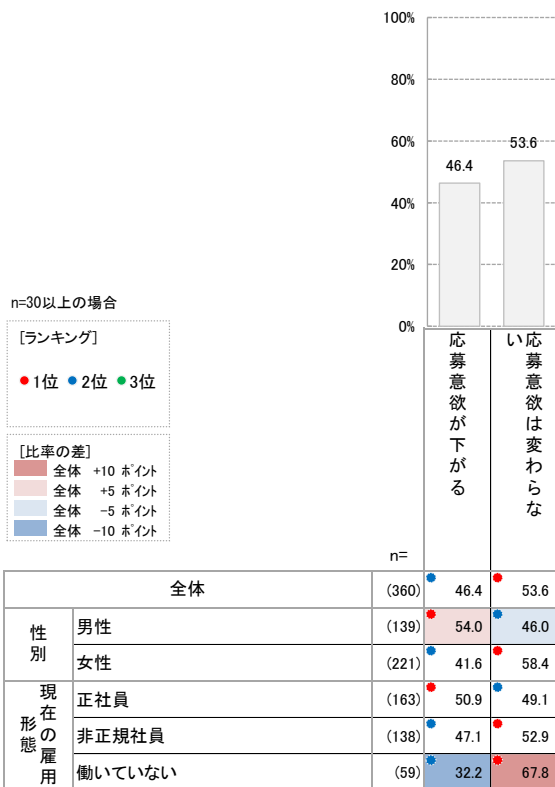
100%
80%
60%
40%
20%
0%
46.4
53.6

n=30以上の場合

[ランキング]
● 1位 ● 2位 ● 3位

[比率の差]
全体 +10 ポイント
全体 +5 ポイント
全体 −5 ポイント
全体 −10 ポイント

n=

| | | n= | 応募意欲が下がる | 応募意欲は変わらない |
|---|---|---|---|---|
| 全体 | | (360) | 46.4 | 53.6 |
| 性別 | 男性 | (139) | 54.0 | 46.0 |
| | 女性 | (221) | 41.6 | 58.4 |
| 現在の雇用形態 | 正社員 | (163) | 50.9 | 49.1 |
| | 非正規社員 | (138) | 47.1 | 52.9 |
| | 働いていない | (59) | 32.2 | 67.8 |